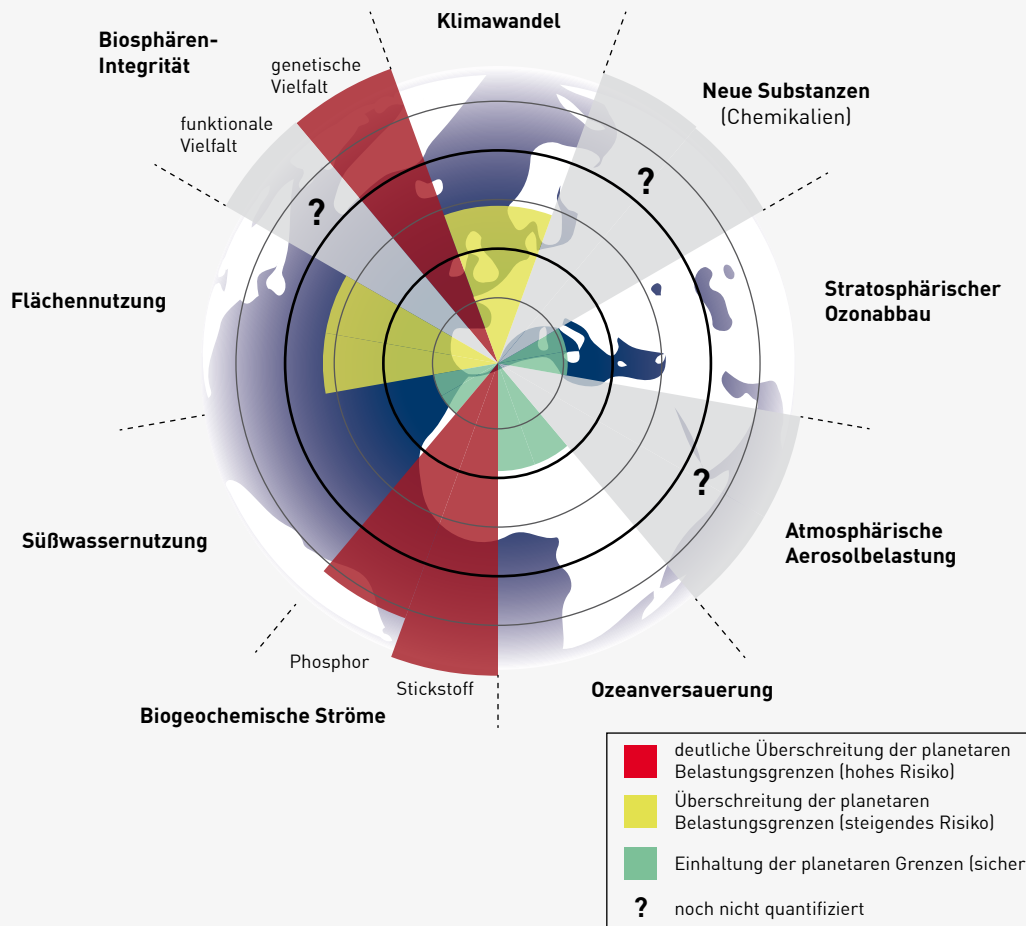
Klimawandel

Biosphären-Integrität

genetische Vielfalt

funktionale Vielfalt

Neue Substanzen (Chemikalien)

?

?

Stratosphärischer Ozonabbau

Flächennutzung

?

Atmosphärische Aerosolbelastung

Süßwassernutzung

Phosphor

Stickstoff

Biogeochemische Ströme

Ozeanversauerung

| | |
|---|---|
| | deutliche Überschreitung der planetaren Belastungsgrenzen (hohes Risiko) |
| | Überschreitung der planetaren Belastungsgrenzen (steigendes Risiko) |
| | Einhaltung der planetaren Grenzen (sicher |
| ? | noch nicht quantifiziert |